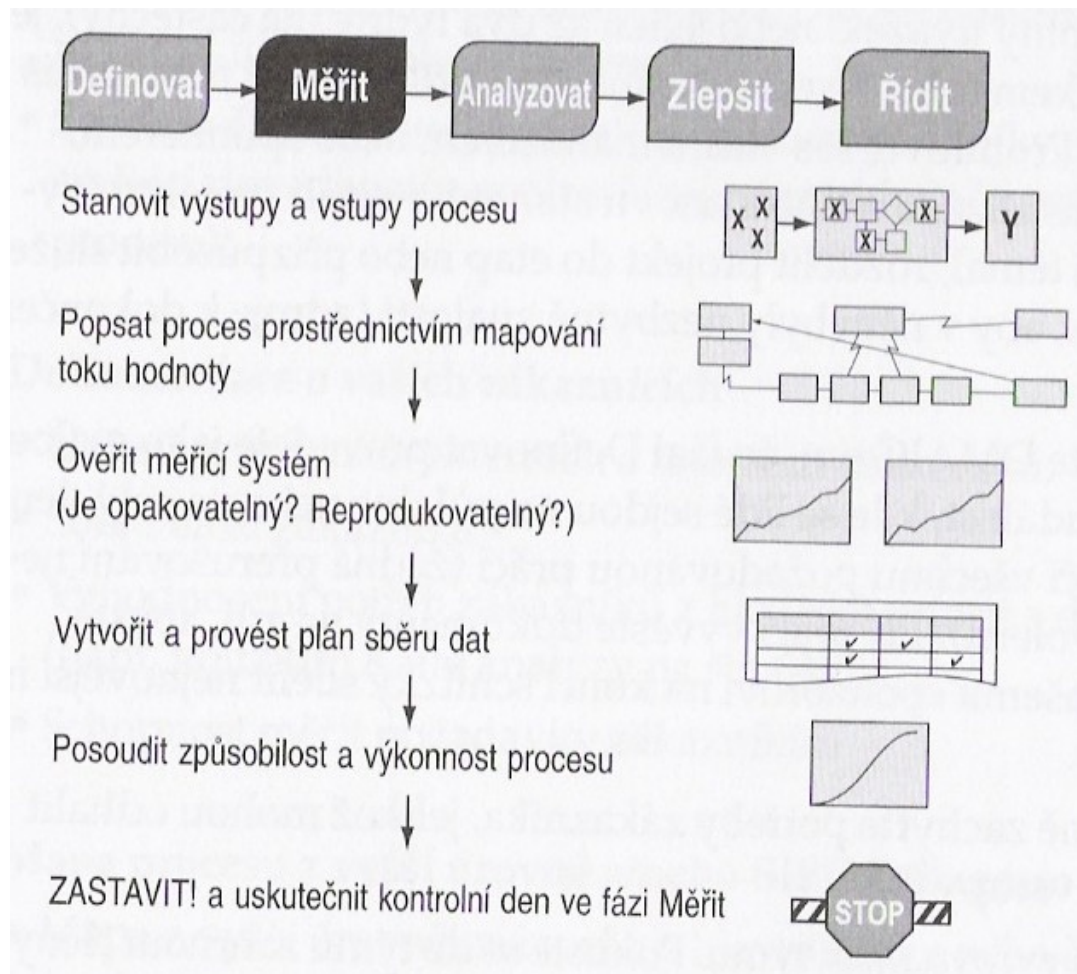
Definovat
Měřit
Analyzovat
Zlepšit
Řídit

Stanovit výstupy a vstupy procesu

X X X
X X X X
Y

Popsat proces prostřednictvím mapování toku hodnoty

Ověřit měřicí systém (Je opakovatelný? Reprodukovatelný?)

Vytvořit a provést plán sběru dat

Posoudit způsobilost a výkonnost procesu

ZASTAVIT! a uskutečnit kontrolní den ve fázi Měřit

STOP